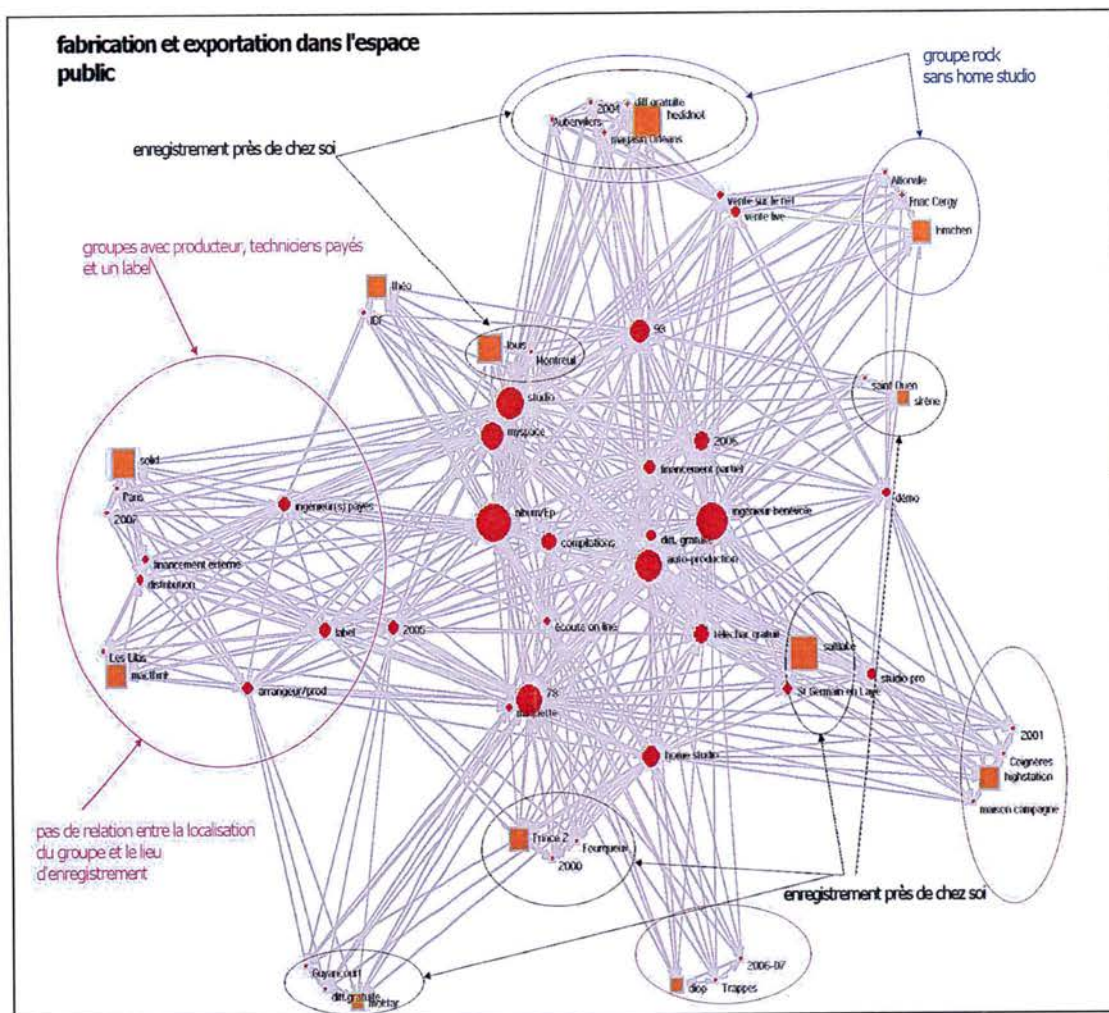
fabrication et exportation dans l'espace public

groupe rock sans home studio

enregistrement près de chez soi

2007
diff.gratuite
hedshot
Aubervilliers
maison Orléans

vente sur le net
vente live

Alfonale
Fnac Cergy
hmchen

groupes avec producteur, techniciens payés et un label

théo
IDF

Jous
Montreuil

93

saint Ouen
sirène

studio
myspace

2006
financement partiel

solid
Paris
2007

ingénieur(s) payés

album/EP
compilations
diff. gratuite
ingénieur bénévole
démo

financement externe
distribution

auto-production

label
2005
écoute on line
téléchar gratuit

saltlake
studio pro
St Germain en Laye

Les Ulis
muchfmt

arrangeur/prod

78
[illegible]

home studio

2001
Coignères
highstation
maison campagne

pas de relation entre la localisation du groupe et le lieu d'enregistrement

Trince Z
Fourqueux
2000

enregistrement près de chez soi

2006-07
diop
Trappes

Guyancourt
diff.gratuite
motar